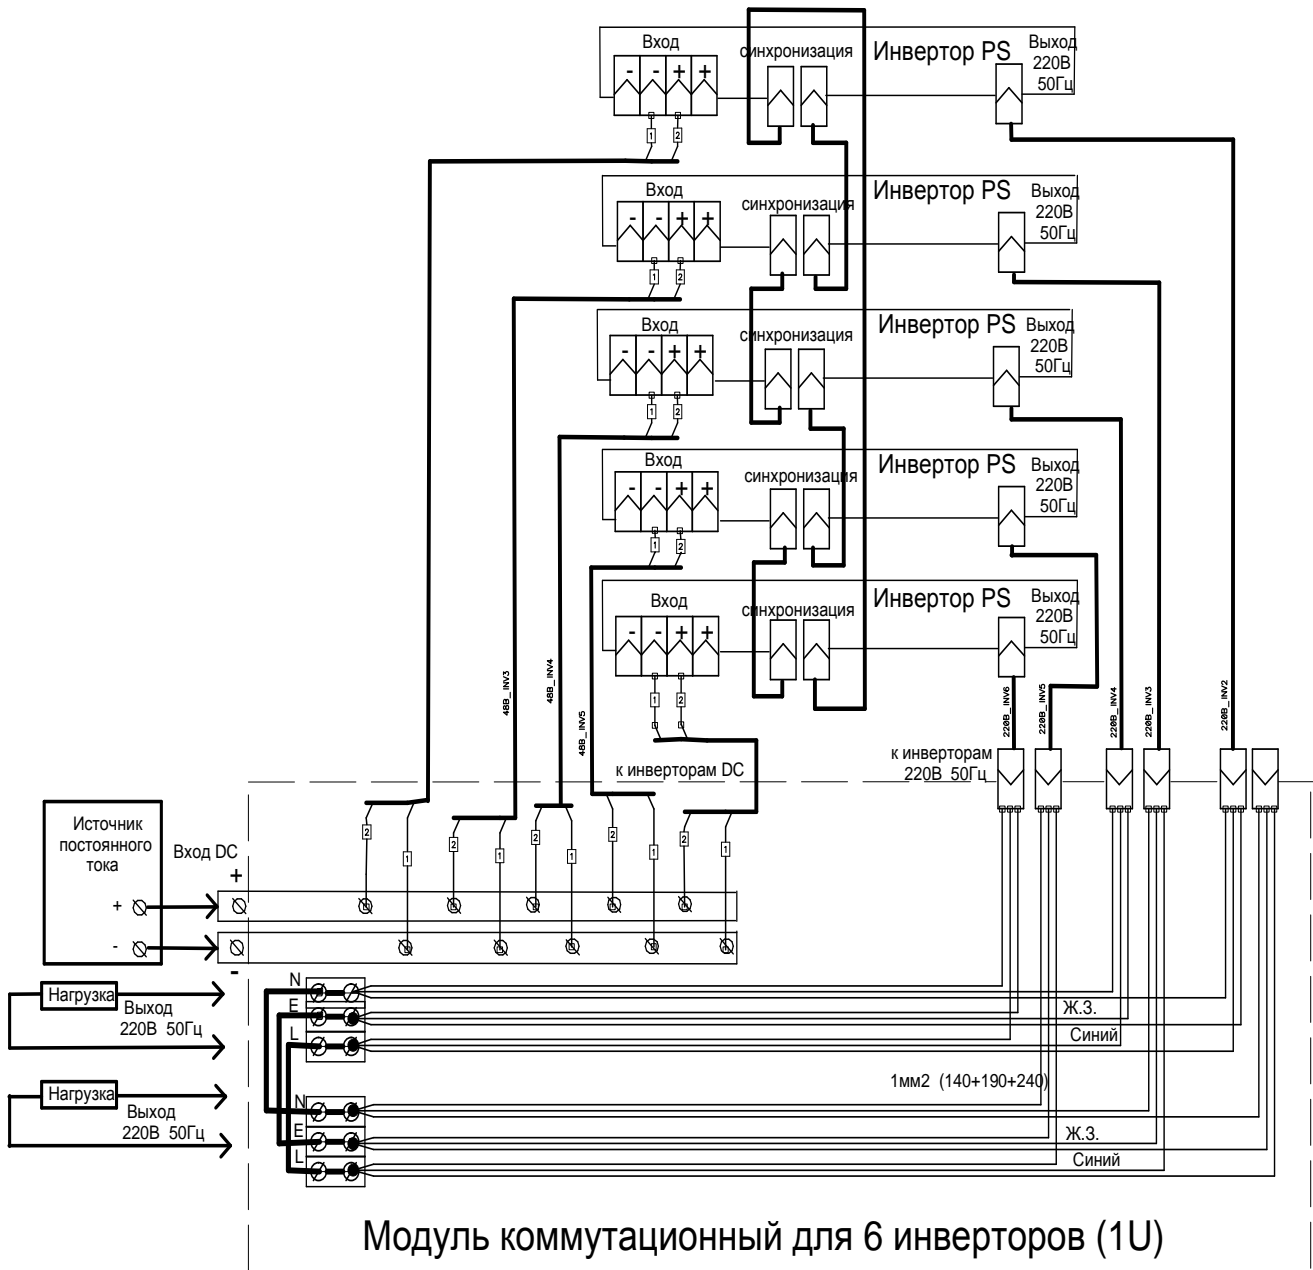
Вход
- - + +
1 2
синхронизация
Инвертор PS
Выход 220В 50Гц

Вход
- - + +
1 2
синхронизация
Инвертор PS
Выход 220В 50Гц

Вход
- - + +
1 2
синхронизация
Инвертор PS
Выход 220В 50Гц

Вход
- - + +
1 2
синхронизация
Инвертор PS
Выход 220В 50Гц

Вход
- - + +
1 2
синхронизация
Инвертор PS
Выход 220В 50Гц

48В_INV3
48В_INV4
48В_INV5
220В_INV6
220В_INV5
220В_INV4
220В_INV3
220В_INV2

к инверторам DC
к инверторам 220В 50Гц

Источник постоянного тока
+
-
Вход DC
+
-
2 1 2 1 2 1 2 1 2 1

Нагрузка
Выход 220В 50Гц
N
E
L
Ж.З.
Синий

1мм2 (140+190+240)

Нагрузка
Выход 220В 50Гц
N
E
L
Ж.З.
Синий

Модуль коммутационный для 6 инверторов (1U)